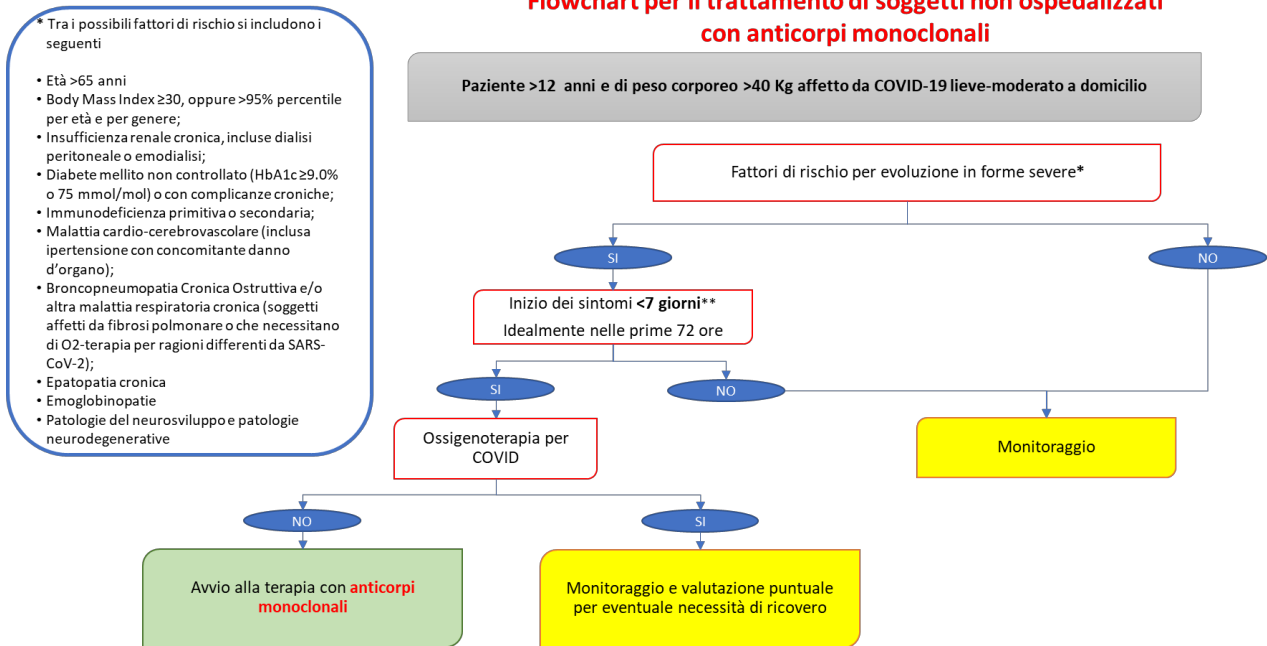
* Tra i possibili fattori di rischio si includono i seguenti

• Età >65 anni
• Body Mass Index ≥30, oppure >95% percentile per età e per genere;
• Insufficienza renale cronica, incluse dialisi peritoneale o emodialisi;
• Diabete mellito non controllato (HbA1c ≥9.0% o 75 mmol/mol) o con complicanze croniche;
• Immunodeficienza primitiva o secondaria;
• Malattia cardio-cerebrovascolare (inclusa ipertensione con concomitante danno d'organo);
• Broncopneumopatia Cronica Ostruttiva e/o altra malattia respiratoria cronica (soggetti affetti da fibrosi polmonare o che necessitano di O2-terapia per ragioni differenti da SARS-CoV-2);
• Epatopatia cronica
• Emoglobinopatie
• Patologie del neurosviluppo e patologie neurodegenerative

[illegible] per il trattamento di soggetti non ospedalizzati con anticorpi monoclonali

Paziente >12 anni e di peso corporeo >40 Kg affetto da COVID-19 lieve-moderato a domicilio

Fattori di rischio per evoluzione in forme severe*

SI

NO

Inizio dei sintomi <7 giorni**
Idealmente nelle prime 72 ore

SI

NO

Ossigenoterapia per COVID

Monitoraggio

NO

SI

Avvio alla terapia con anticorpi monoclonali

Monitoraggio e valutazione puntuale per eventuale necessità di ricovero